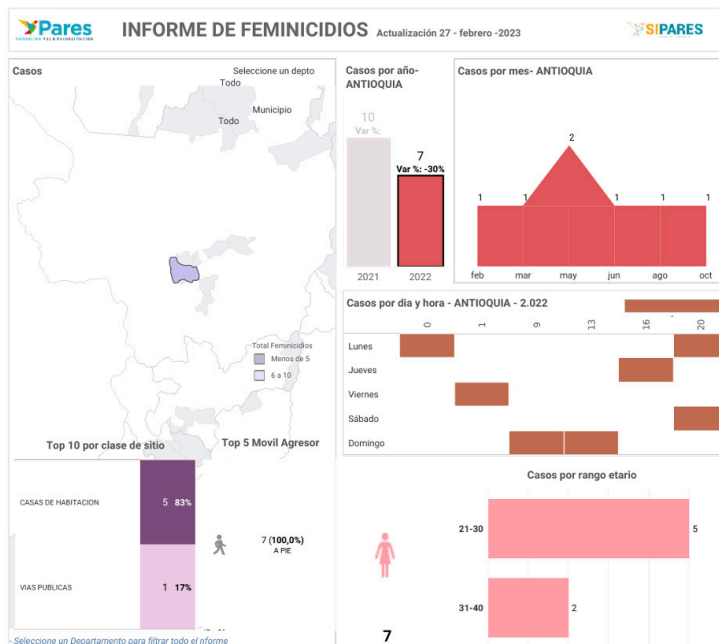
Pares
Fundación Paz & Reconciliación

INFORME DE FEMINICIDIOS Actualización 27 - febrero -2023

SIPARES

Casos

Seleccione un depto
Todo

Municipio
Todo

Total Feminicidios
Menos de 5
6 a 10

Casos por año- ANTIOQUIA

10
Var %:

7
Var %: -30%

2021 2022

Casos por mes- ANTIOQUIA

| | feb | mar | may | jun | ago | oct |
|---|---|---|---|---|---|---|
| | 1 | 1 | 2 | 1 | 1 | 1 |

Casos por dia y hora - ANTIOQUIA - 2.022

0 1 9 13 16 20

Lunes
Jueves
Viernes
Sábado
Domingo

Top 10 por clase de sitio

| | | |
|---|---|---|
| CASAS DE HABITACION | 5 | 83% |
| VIAS PUBLICAS | 1 | 17% |

Top 5 Movil Agresor

7 (100,0%)
A PIE

Casos por rango etario

| | |
|---|---|
| 21-30 | 5 |
| 31-40 | 2 |

7

- Seleccione un Departamento para filtrar todo el nforme